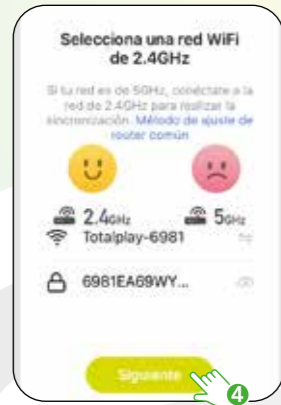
Selecciona una red WiFi de 2.4GHz

Si tu red es de 5GHz, conéctate a la red de 2.4GHz para realizar la sincronización. Método de ajuste de router común

2.4GHz

5GHz

Totalplay-6981

6981EA69WY...

Siguiente

4